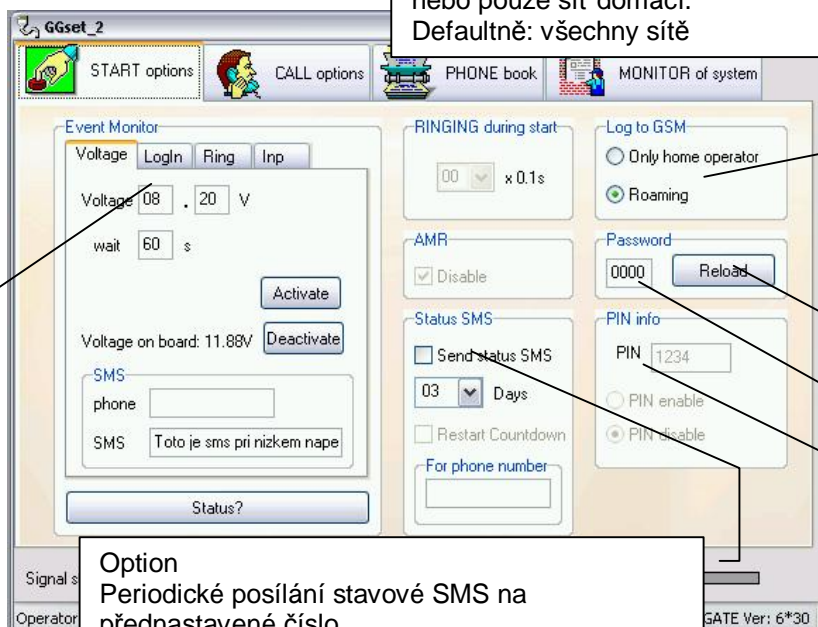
nebo pouze síť domácí.
Defaultně: všechny sítě

GGset_2

START options | CALL options | PHONE book | MONITOR of system

Event Monitor
Voltage | LogIn | Ring | Inp
Voltage 08 . 20 V
wait 60 s
Activate
Voltage on board: 11.88V Deactivate
SMS
phone
SMS Toto je sms pri nizkem nape

Status?

RINGING during start
00 x 0.1s

AMR
Disable

Status SMS
Send status SMS
03 Days
Restart Countdown
For phone number

Log to GSM
Only home operator
Roaming

Password
0000 Reload

PIN info
PIN 1234
PIN enable
PIN disable

Option
Periodické posílání stavové SMS na přednastavené číslo

Signal s
Operator
GATE Ver: 6*30